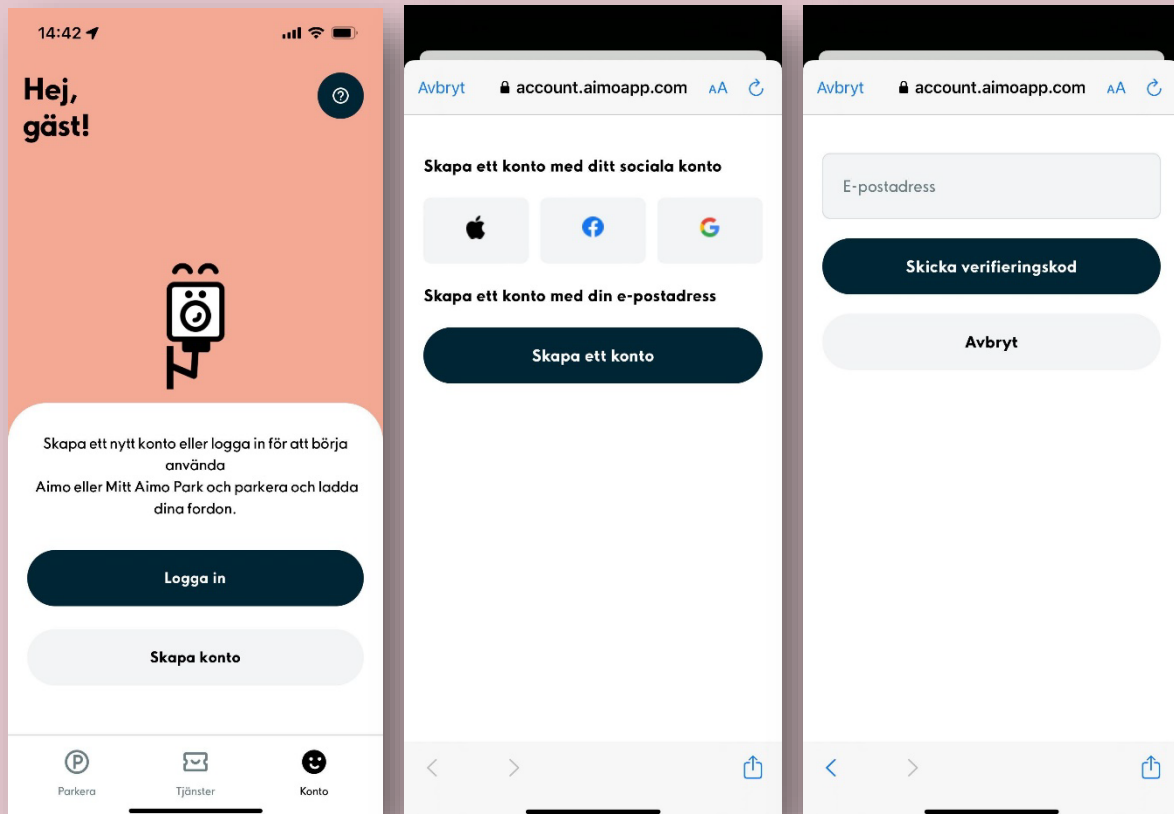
14:42

Hej, gäst!

Skapa ett nytt konto eller logga in för att börja använda
Aimo eller Mitt Aimo Park och parkera och ladda dina fordon.

Logga in

Skapa konto

Parkera

Tjänster

Konto

Avbryt account.aimoapp.com AA

Skapa ett konto med ditt sociala konto

Skapa ett konto med din e-postadress

Skapa ett konto

Avbryt account.aimoapp.com AA

E-postadress

Skicka verifieringskod

Avbryt